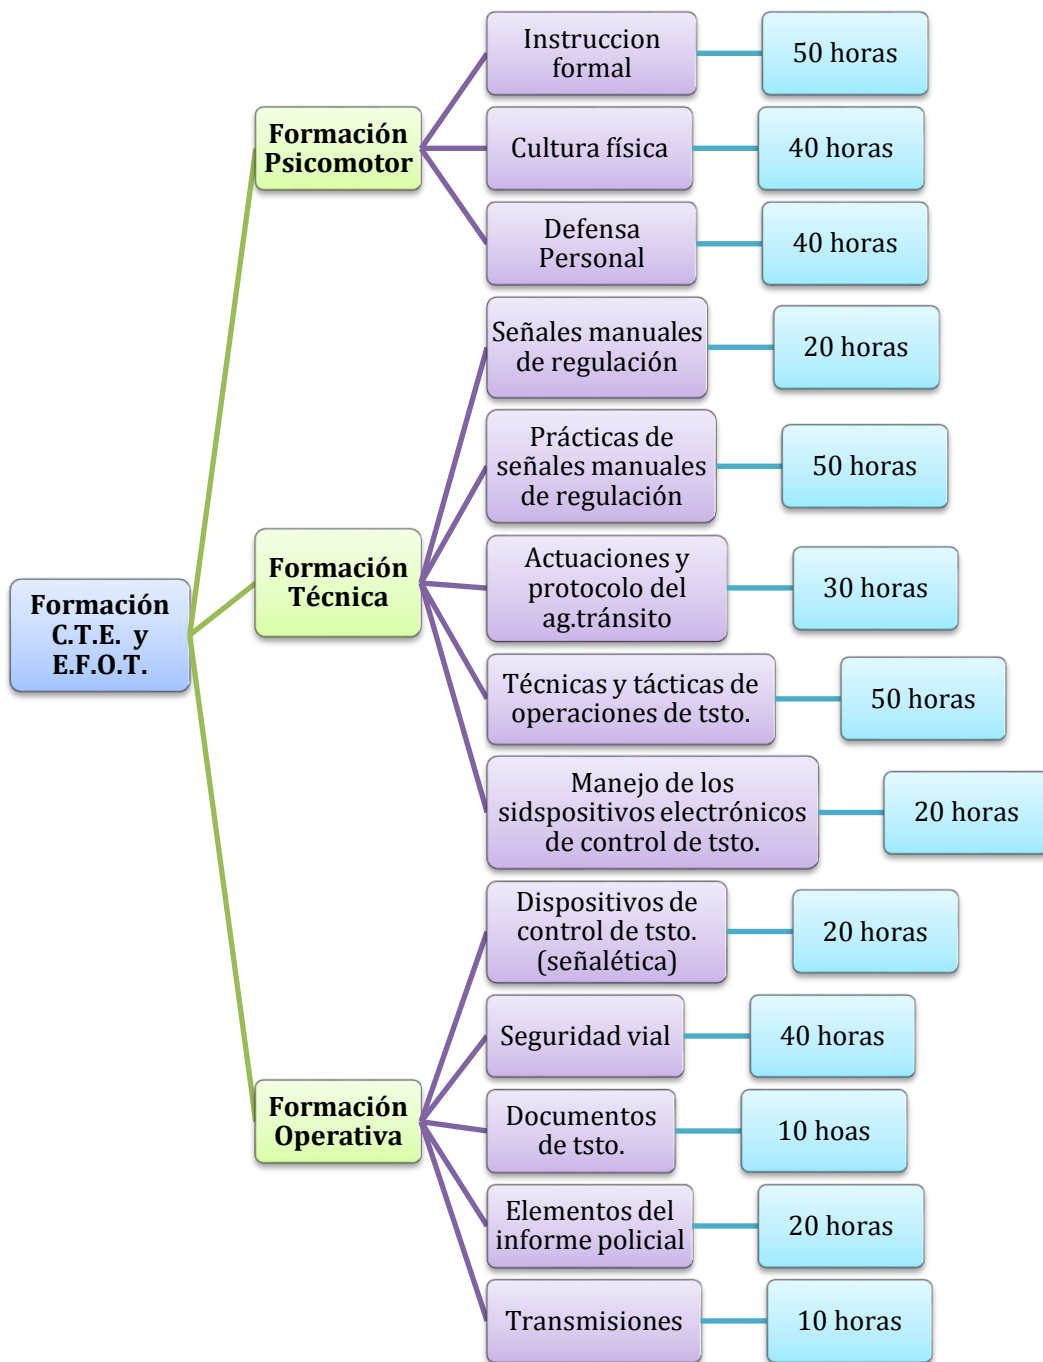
Formación C.T.E. y E.F.O.T.

Formación Psicomotor

Instruccion formal — 50 horas

Cultura física — 40 horas

Defensa Personal — 40 horas

Formación Técnica

Señales manuales de regulación — 20 horas

Prácticas de señales manuales de regulación — 50 horas

Actuaciones y protocolo del ag.tránsito — 30 horas

Técnicas y tácticas de operaciones de tsto. — 50 horas

Manejo de los sidspositivos electrónicos de control de tsto. — 20 horas

Formación Operativa

Dispositivos de control de tsto. (señalética) — 20 horas

Seguridad vial — 40 horas

Documentos de tsto. — 10 hoas

Elementos del informe policial — 20 horas

Transmisiones — 10 horas